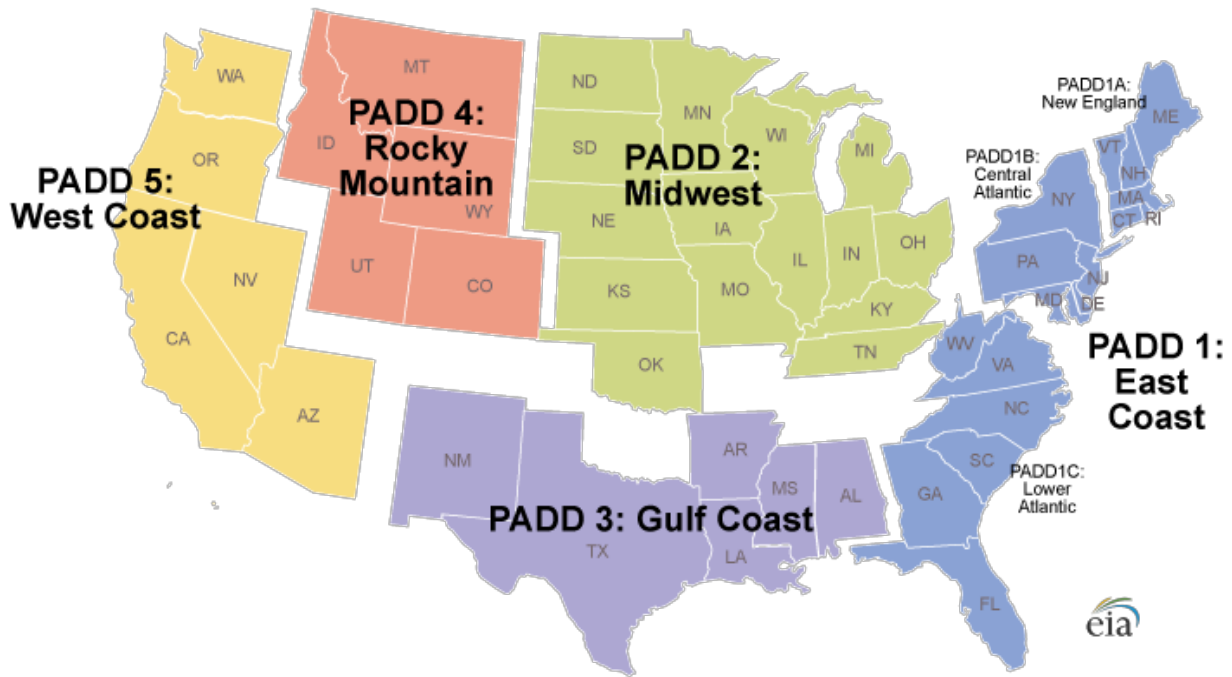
PADD 5: West Coast

WA
OR
CA
NV
AZ

PADD 4: Rocky Mountain

MT
ID
WY
UT
CO

PADD 2: Midwest

ND
SD
NE
KS
OK
MN
IA
MO
WI
IL
MI
IN
OH
KY
TN

PADD 3: Gulf Coast

NM
TX
AR
LA
MS
AL

PADD1A: New England

ME
VT
NH
MA
CT
RI

PADD1B: Central Atlantic

NY
PA
NJ
MD
DE

PADD 1: East Coast

WV
VA
NC
SC
GA
FL

PADD1C: Lower Atlantic

eia